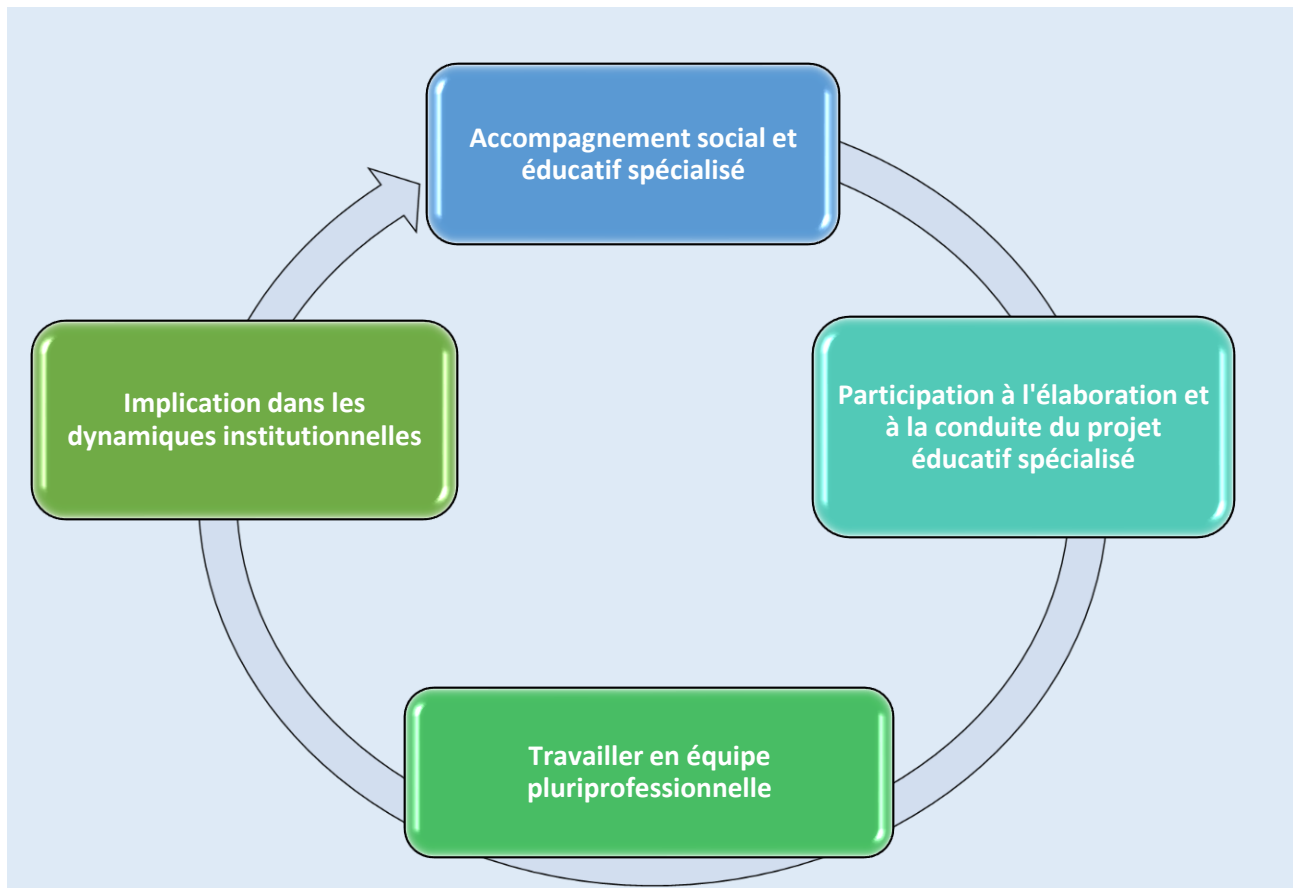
Accompagnement social et éducatif spécialisé

Participation à l'élaboration et à la conduite du projet éducatif spécialisé

Travailler en équipe pluriprofessionnelle

Implication dans les dynamiques institutionnelles